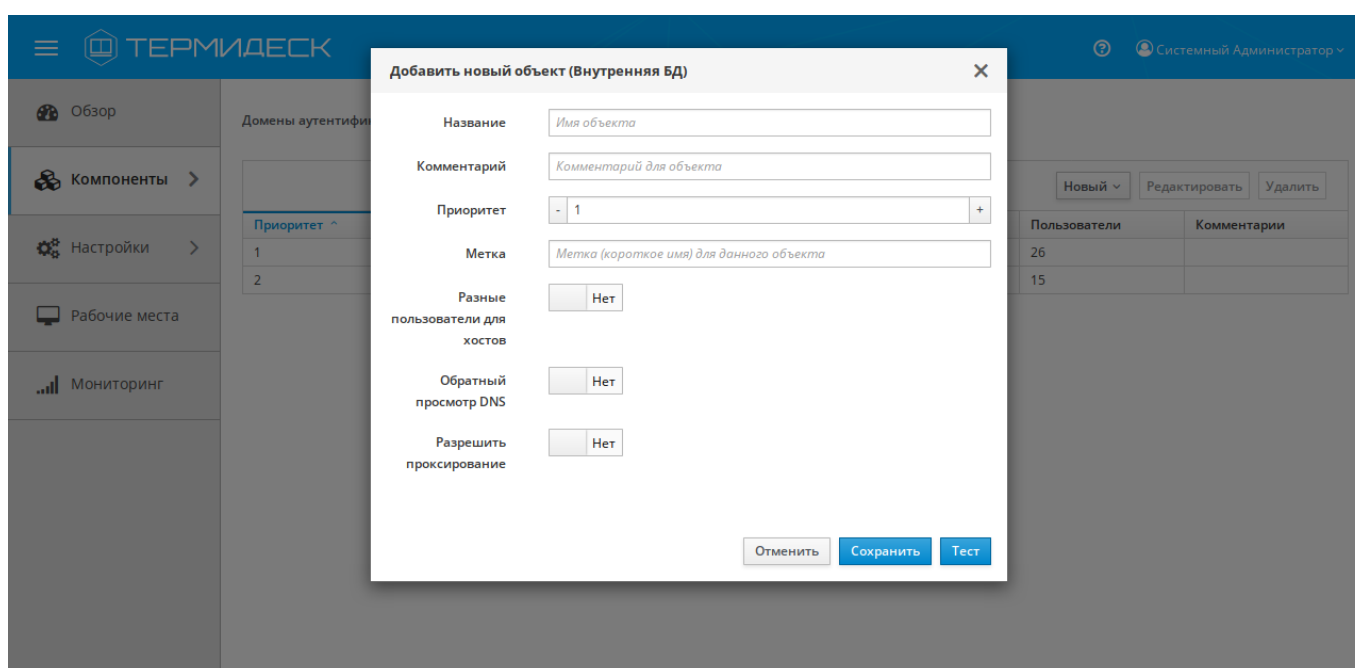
ТЕРМИДЕСК

Системный Администратор

Обзор

Компоненты

Настройки

Рабочие места

Мониторинг

Домены аутентифи

Новый Редактировать Удалить

| Приоритет | Пользователи | Комментарии |
|---|---|---|
| 1 | 26 | |
| 2 | 15 | |

Добавить новый объект (Внутренняя БД)

Название Имя объекта

Комментарий Комментарий для объекта

Приоритет - 1 +

Метка Метка (короткое имя) для данного объекта

Разные пользователи для хостов Нет

Обратный просмотр DNS Нет

Разрешить проксирование Нет

Отменить Сохранить Тест